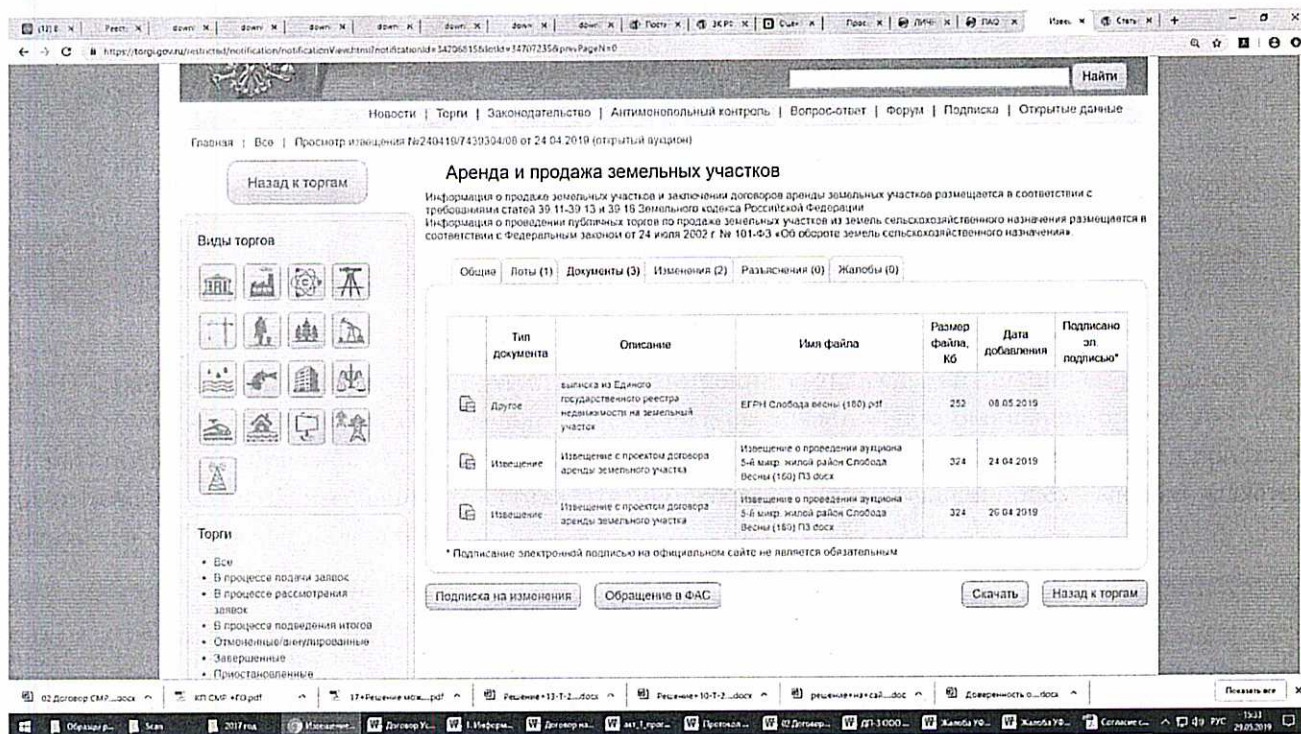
https://torgi.gov.ru/restricted/notification/notificationView.html?notificationId=34206815&lotId=34707235&prevPageN=0

Найти

Новости | Торги | Законодательство | Антимонопольный контроль | Вопрос-ответ | Форум | Подписка | Открытые данные

Главная | Все | Просмотр извещения №240419/7439304/08 от 24.04.2019 (открытый аукцион)

Назад к торгам

Аренда и продажа земельных участков

Информация о продаже земельных участков и заключении договоров аренды земельных участков размещается в соответствии с требованиями статей 39.11-39.13 и 39.18 Земельного кодекса Российской Федерации
Информация о проведении публичных торгов по продаже земельных участков из земель сельскохозяйственного назначения размещается в соответствии с Федеральным законом от 24 июля 2002 г. № 101-ФЗ «Об обороте земель сельскохозяйственного назначения».

Виды торгов

Общие | Лоты (1) | Документы (3) | Изменения (2) | Разъяснения (0) | Жалобы (0)

| | Тип документа | Описание | Имя файла | Размер файла, Кб | Дата добавления | Подписано эл. подписью* |
|---|---|---|---|---|---|---|
| | Другое | выписка из Единого государственного реестра недвижимости на земельный участок | ЕГРН Слобода весны (180).pdf | 252 | 08.05.2019 | |
| | Извещение | Извещение с проектом договора аренды земельного участка | Извещение о проведении аукциона 5-й микр. жилой район Слобода Весны (180) ПЗ.docx | 324 | 24.04.2019 | |
| | Извещение | Извещение с проектом договора аренды земельного участка | Извещение о проведении аукциона 5-й микр. жилой район Слобода Весны (180) ПЗ.docx | 324 | 26.04.2019 | |

* Подписание электронной подписью на официальном сайте не является обязательным

Торги
• Все
• В процессе подачи заявок
• В процессе рассмотрения заявок
• В процессе подведения итогов
• Отмененные/аннулированные
• Завершенные
• Приостановленные

Подписка на изменения | Обращение в ФАС | Скачать | Назад к торгам

02 Договор СМР....docx | КП СМР +ГО.pdf | 17+Решение мож....pdf | Решение+13-Т-2....docx | Решение+10-Т-2....docx | решение+на+сай....doc | Доверенность о....docx | Показать все

РУС 15:33 29.05.2019